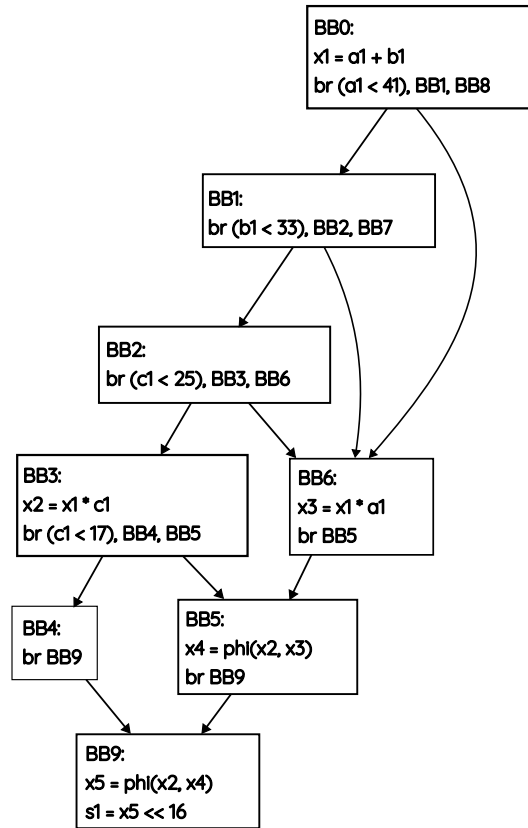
BB0:
x1 = a1 + b1
br (a1 < 41), BB1, BB8

BB1:
br (b1 < 33), BB2, BB7

BB2:
br (c1 < 25), BB3, BB6

BB3:
x2 = x1 * c1
br (c1 < 17), BB4, BB5

BB6:
x3 = x1 * a1
br BB5

BB4:
br BB9

BB5:
x4 = phi(x2, x3)
br BB9

BB9:
x5 = phi(x2, x4)
s1 = x5 << 16